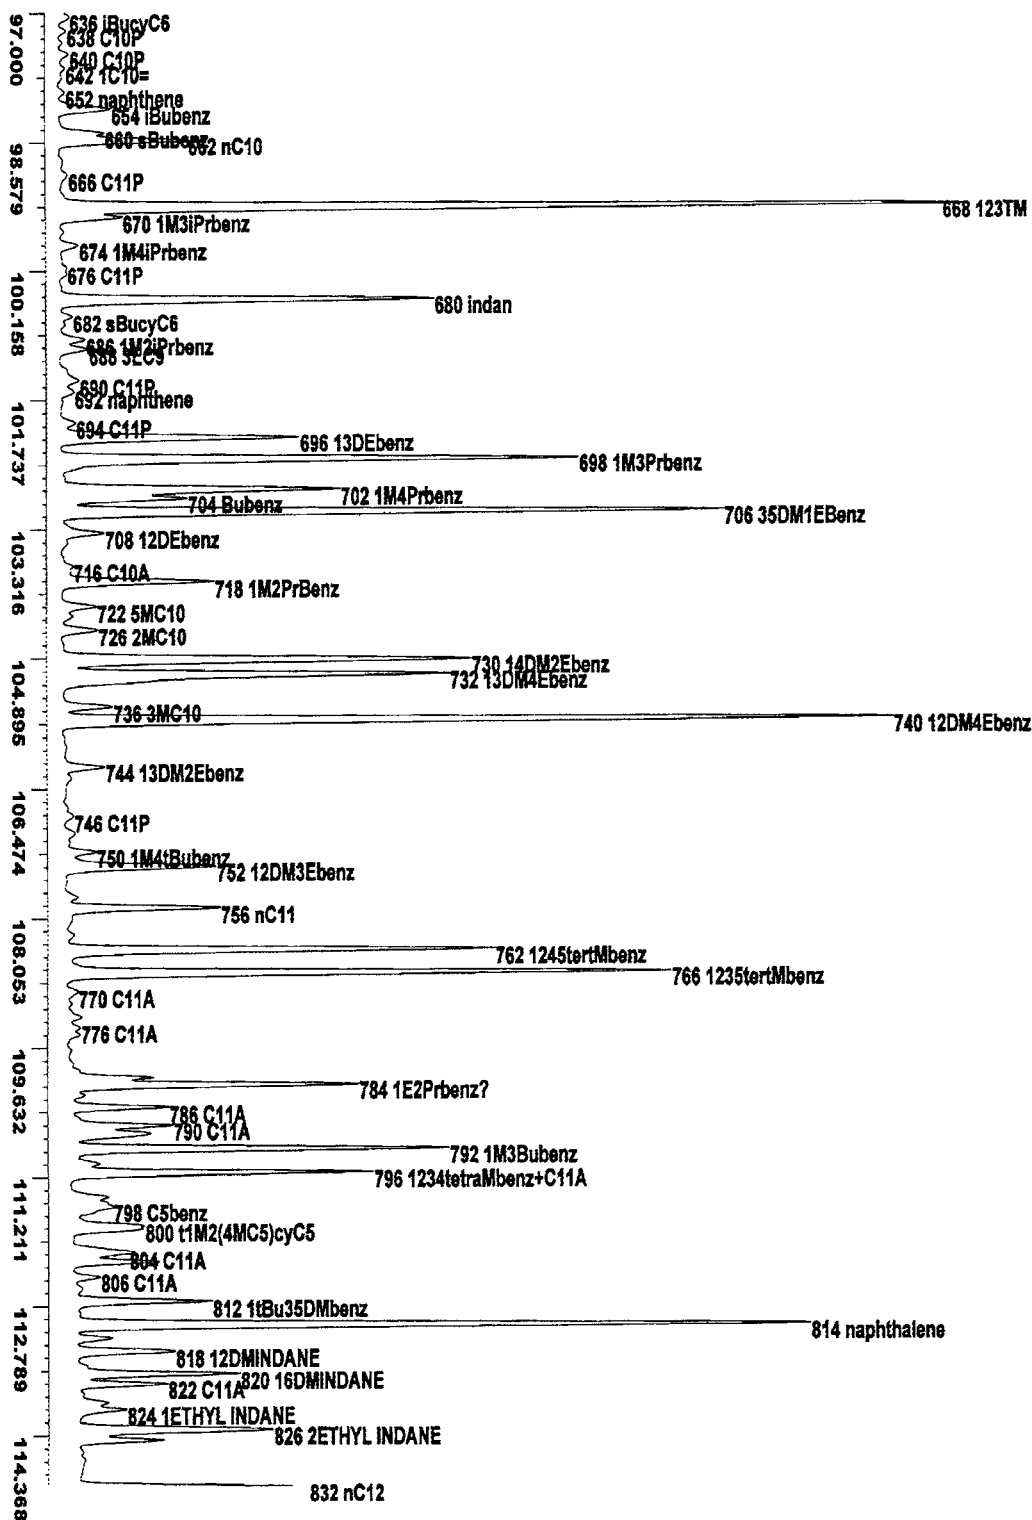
97.000
98.579
100.158
101.737
103.316
104.895
106.474
108.053
109.632
111.211
112.789
114.368

636 iBucyC6
638 C10P
640 C10P
642 1C10=
652 naphthene
654 iBubenz
660 sBubenz
662 nC10
666 C11P
668 123TM
670 1M3iPrbenz
674 1M4iPrbenz
676 C11P
680 indan
682 sBucyC6
686 1M2iPrbenz
688 3EC9
690 C11P
692 naphthene
694 C11P
696 13DEbenz
698 1M3Prbenz
702 1M4Prbenz
704 Bubenz
706 35DM1EBenz
708 12DEbenz
716 C10A
718 1M2PrBenz
722 5MC10
726 2MC10
730 14DM2Ebenz
732 13DM4Ebenz
736 3MC10
740 12DM4Ebenz
744 13DM2Ebenz
746 C11P
750 1M4tBubenz
752 12DM3Ebenz
756 nC11
762 1245tertMbenz
766 1235tertMbenz
770 C11A
776 C11A
784 1E2Prbenz?
786 C11A
790 C11A
792 1M3Bubenz
796 1234tetraMbenz+C11A
798 C5benz
800 t1M2(4MC5)cyC5
804 C11A
806 C11A
812 1tBu35DMbenz
814 naphthalene
818 12DMINDANE
822 C11A
820 16DMINDANE
824 1ETHYL INDANE
826 2ETHYL INDANE
832 nC12